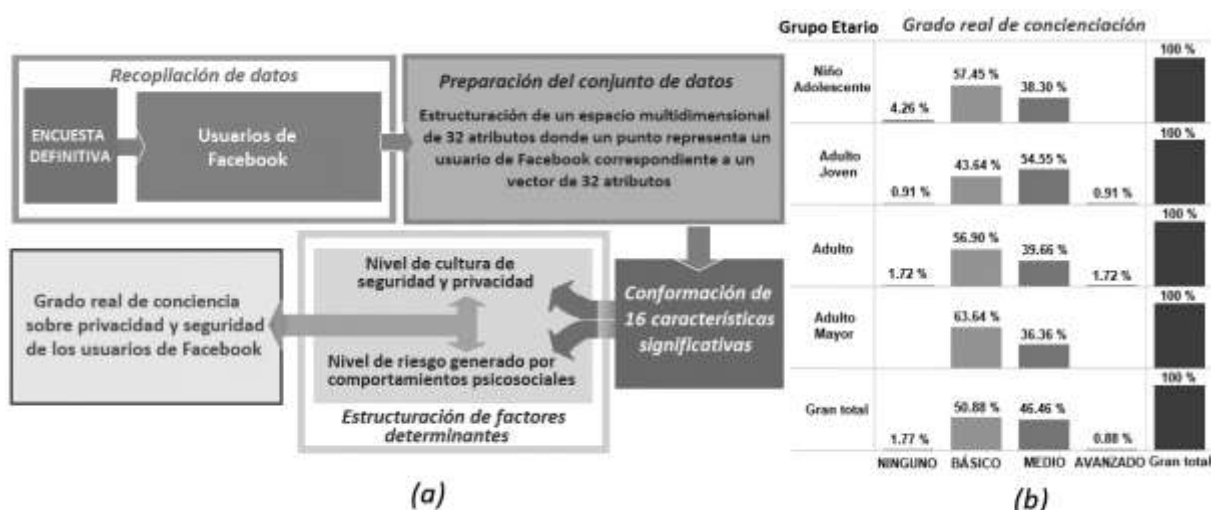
Recopilación de datos

ENCUESTA DEFINITIVA

Usuarios de Facebook

Preparación del conjunto de datos

Estructuración de un espacio multidimensional de 32 atributos donde un punto representa un usuario de Facebook correspondiente a un vector de 32 atributos

Conformación de 16 características significativas

Nivel de cultura de seguridad y privacidad

Nivel de riesgo generado por comportamientos psicosociales

Estructuración de factores determinantes

Grado real de conciencia sobre privacidad y seguridad de los usuarios de Facebook

(a)

Grupo Etario

Grado real de concienciación

| Grupo Etario | NINGUNO | BÁSICO | MEDIO | AVANZADO | Gran total |
|---|---|---|---|---|---|
| Niño Adolescente | 4.26 % | 57.45 % | 38.30 % | | 100 % |
| Adulto Joven | 0.91 % | 43.64 % | 54.55 % | 0.91 % | 100 % |
| Adulto | 1.72 % | 56.90 % | 39.66 % | 1.72 % | 100 % |
| Adulto Mayor | | 63.64 % | 36.36 % | | 100 % |
| Gran total | 1.77 % | 50.88 % | 46.46 % | 0.88 % | 100 % |

(b)